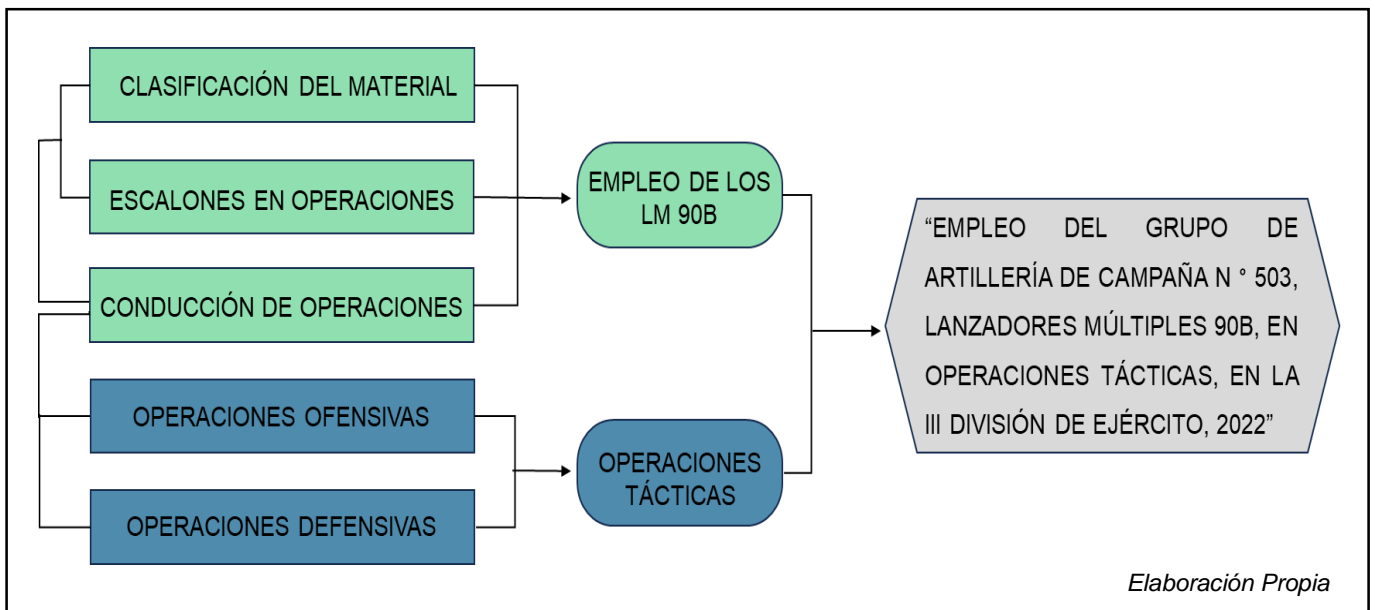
CLASIFICACIÓN DEL MATERIAL

ESCALONES EN OPERACIONES

CONDUCCIÓN DE OPERACIONES

OPERACIONES OFENSIVAS

OPERACIONES DEFENSIVAS

EMPLEO DE LOS LM 90B

OPERACIONES TÁCTICAS

“EMPLEO DEL GRUPO DE ARTILLERÍA DE CAMPAÑA N ° 503, LANZADORES MÚLTIPLES 90B, EN OPERACIONES TÁCTICAS, EN LA III DIVISIÓN DE EJÉRCITO, 2022”

Elaboración Propia